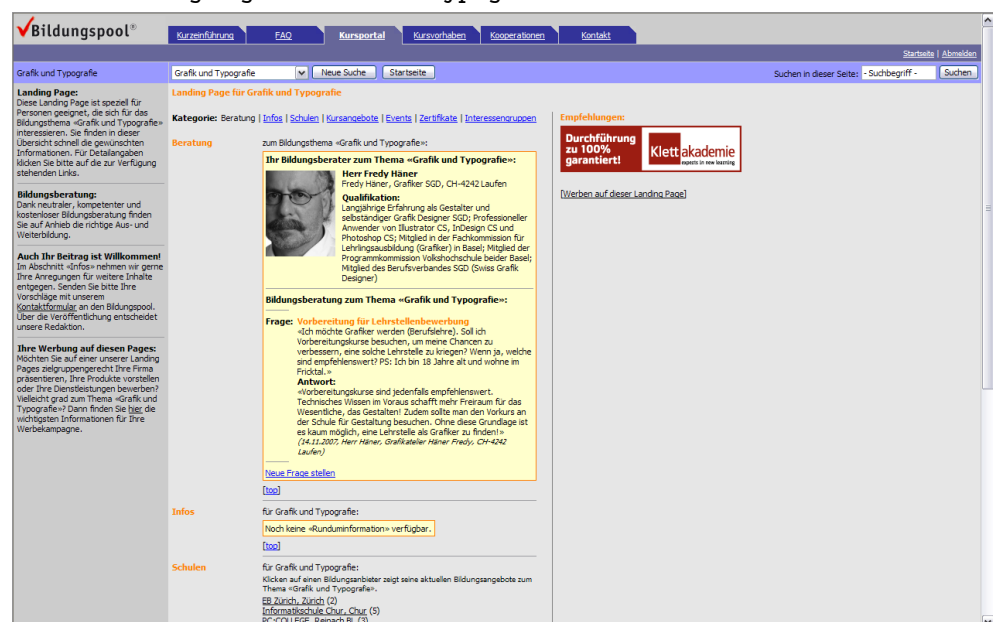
Bildungspool®

Kurzeinführung | FAQ | Kursportal | Kursvorhaben | Kooperationen | Kontakt

Startseite | Abmelden

Grafik und Typografie

Grafik und Typografie | Neue Suche | Startseite

Suchen in dieser Seite: - Suchbegriff - | Suchen

Landing Page:
Diese Landing Page ist speziell für Personen geeignet, die sich für das Bildungsthema «Grafik und Typografie» interessieren. Sie finden in dieser Übersicht schnell die gewünschten Informationen. Für Detailangaben klicken Sie bitte auf die zur Verfügung stehenden Links.

Bildungsberatung:
Dank neutraler, kompetenter und kostenloser Bildungsberatung finden Sie auf Anhieb die richtige Aus- und Weiterbildung.

Auch Ihr Beitrag ist Willkommen!
Im Abschnitt «Infos» nehmen wir gerne Ihre Anregungen für weitere Inhalte entgegen. Senden Sie bitte Ihre Vorschläge mit unserem Kontaktformular an den Bildungspool. Über die Veröffentlichung entscheidet unsere Redaktion.

Ihre Werbung auf diesen Pages:
Möchten Sie auf einer unserer Landing Pages zielgruppengerecht Ihre Firma präsentieren, Ihre Produkte vorstellen oder Ihre Dienstleistungen bewerben? Vielleicht grad zum Thema «Grafik und Typografie»? Dann finden Sie hier die wichtigsten Informationen für Ihre Werbekampagne.

Landing Page für Grafik und Typografie

Kategorie: Beratung | Infos | Schulen | Kursangebote | Events | Zertifikate | Interessengruppen

Beratung

zum Bildungsthema «Grafik und Typografie»:

Ihr Bildungsberater zum Thema «Grafik und Typografie»:

Herr Fredy Häner
Fredy Häner, Grafiker SGD, CH-4242 Laufen

Qualifikation:
Langjährige Erfahrung als Gestalter und selbständiger Grafik Designer SGD; Professioneller Anwender von Illustrator CS, InDesign CS und Photoshop CS; Mitglied in der Fachkommission für Lehrlingsausbildung (Grafiker) in Basel; Mitglied der Programmkommission Volkshochschule beider Basel; Mitglied des Berufsverbandes SGD (Swiss Grafik Designer)

Bildungsberatung zum Thema «Grafik und Typografie»:

Frage: Vorbereitung für Lehrstellenbewerbung
«Ich möchte Grafiker werden (Berufslehre). Soll ich Vorbereitungskurse besuchen, um meine Chancen zu verbessern, eine solche Lehrstelle zu kriegen? Wenn ja, welche sind empfehlenswert? PS: Ich bin 18 Jahre alt und wohne im Fricktal.»
Antwort:
«Vorbereitungskurse sind jedenfalls empfehlenswert. Technisches Wissen im Voraus schafft mehr Freiraum für das Wesentliche, das Gestalten! Zudem sollte man den Vorkurs an der Schule für Gestaltung besuchen. Ohne diese Grundlage ist es kaum möglich, eine Lehrstelle als Grafiker zu finden!»
(14.11.2007, Herr Häner, Grafikatelier Häner Fredy, CH-4242 Laufen)

Neue Frage stellen

[top]

Infos

für Grafik und Typografie:

Noch keine «Rundum­information» verfügbar.

[top]

Schulen

für Grafik und Typografie:
Klicken auf einen Bildungsanbieter zeigt seine aktuellen Bildungsangebote zum Thema «Grafik und Typografie».

EB Zürich, Zürich (2)
Informatikschule Chur, Chur (5)
PC-COLLEGE, Reinach BL (3)

Empfehlungen:

Durchführung zu 100% garantiert! Klett akademie expects in new learning

[Werben auf dieser Landing Page]